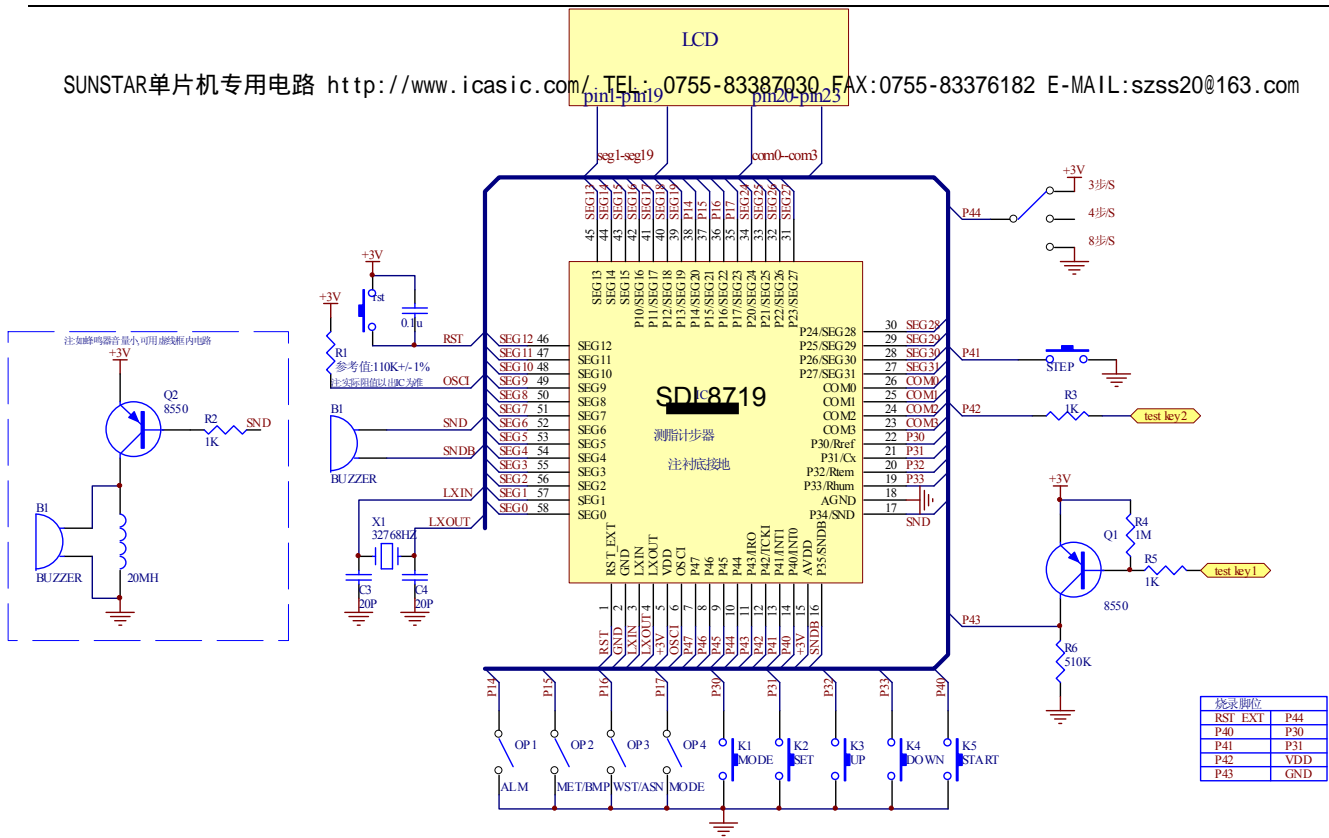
LCD

SUNSTAR单片机专用电路 http://www.icasic.com/ TEL: 0755-83387030 FAX:0755-83376182 E-MAIL:szss20@163.com

pin1-pin19 pin20-pin23

seg1-seg19 com0--com3

+3V
3步/S
4步/S
8步/S
P44

SEG13 SEG14 SEG15 SEG16 SEG17 SEG18 SEG19 P14 P15 P16 P17 SEG24 SEG25 SEG26 SEG27
45 44 43 42 41 40 39 38 37 36 35 34 33 32 31

SEG13 SEG14 SEG15 P10/SEG16 P11/SEG17 P12/SEG18 P13/SEG19 P14/SEG20 P15/SEG21 P16/SEG22 P17/SEG23 P20/SEG24 P21/SEG25 P22/SEG26 P23/SEG27

+3V
rst
0.1u
+3V
R1
参考值:110K+/-1%
注实际阻值以IC为准
RST
OSCI

注:如蜂鸣器音量小,可用虚线框内电路
+3V
Q2
8550
R2
1K
SND
B1
BUZZER
20MH

B1
BUZZER
SND
SNDB
LXIN
LXOUT
X1
32768HZ
C3
20P
C4
20P

SEG12 46 SEG12
SEG11 47 SEG11
SEG10 48 SEG10
SEG9 49 SEG9
SEG8 50 SEG8
SEG7 51 SEG7
SEG6 52 SEG6
SEG5 53 SEG5
SEG4 54 SEG4
SEG3 55 SEG3
SEG2 56 SEG2
SEG1 57 SEG1
SEG0 58 SEG0

SDI8719
测脂计步器
注衬底接地

P24/SEG28 30 SEG28
P25/SEG29 29 SEG29
P26/SEG30 28 SEG30
P27/SEG31 27 SEG31
COM0 26 COM0
COM1 25 COM1
COM2 24 COM2
COM3 23 COM3
P30/Rref 22 P30
P31/Cx 21 P31
P32/Rtem 20 P32
P33/Rhum 19 P33
AGND 18
P34/SND 17 SND

P41
STEP
P42
R3
1K
test key2
+3V
R4
1M
Q1
R5
1K
test key1
8550
P43
R6
510K

RST_EXT GND LXIN LXOUT VDD OSCI P47 P46 P45 P44 P43/IRO P42/TCK1 P41/INT1 P40/INT0 AVDD P35/SNDB
1 2 3 4 5 6 7 8 9 10 11 12 13 14 15 16
RST GND LXIN LXOUT +3V OSCI P47 P46 P45 P44 P43 P42 P41 P40 +3V SNDB

P14 P15 P16 P17 P30 P31 P32 P33 P40
OP1 OP2 OP3 OP4 K1 MODE K2 SET K3 UP K4 DOWN K5 START
ALM MET/BMP WST/ASN MODE

| 烧录脚位 | |
|---|---|
| RST_EXT | P44 |
| P40 | P30 |
| P41 | P31 |
| P42 | VDD |
| P43 | GND |